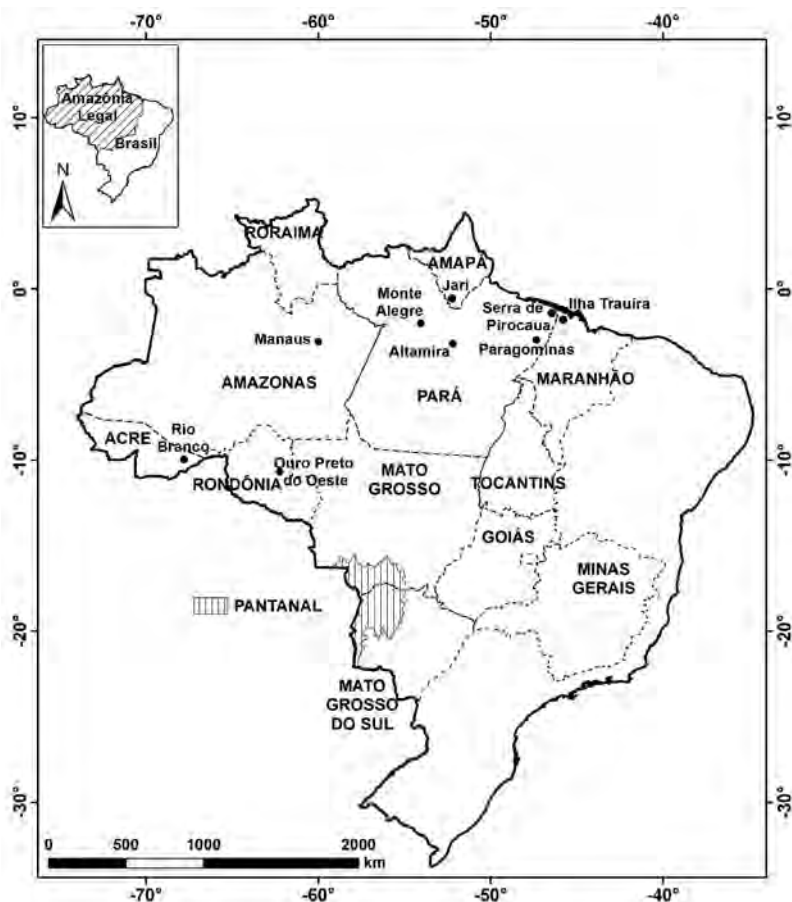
-70° -60° -50° -40°

Amazônia Legal
Brasil
N

10° 0° -10° -20° -30°

RORAIMA
AMAPÁ
Jari
Monte Alegre
Serra de Pirocaua
Ilha Trauira
Manaus
Altamira
Paragominas
AMAZONAS
PARÁ
MARANHÃO
ACRE
Rio Branco
Ouro Preto do Oeste
RONDÔNIA
MATO GROSSO
TOCANTINS
GOIÁS
MINAS GERAIS
PANTANAL
MATO GROSSO DO SUL

0 500 1000 2000 km

10° 0° -10° -20° -30°

-70° -60° -50° -40°